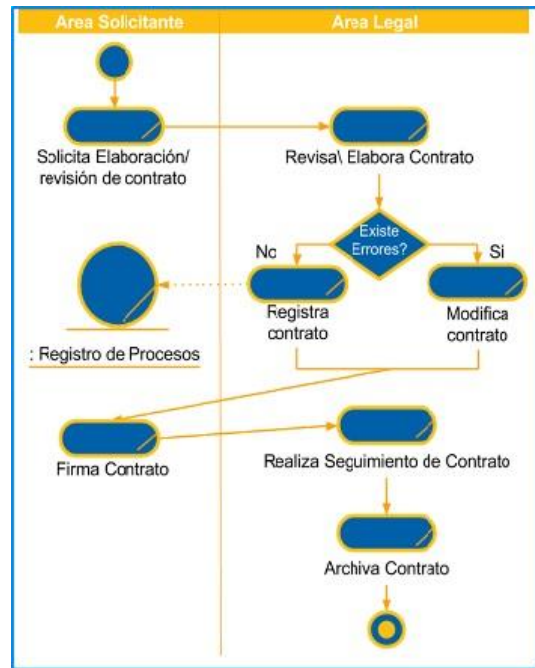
Area Solicitante

Area Legal

Solicita Elaboración/ revisión de contrato

Revisa\ Elabora Contrato

Existe Errores?

No

Si

Registra contrato

Modifica contrato

: Registro de Procesos

Firma Contrato

Realiza Seguimiento de Contrato

Archiva Contrato